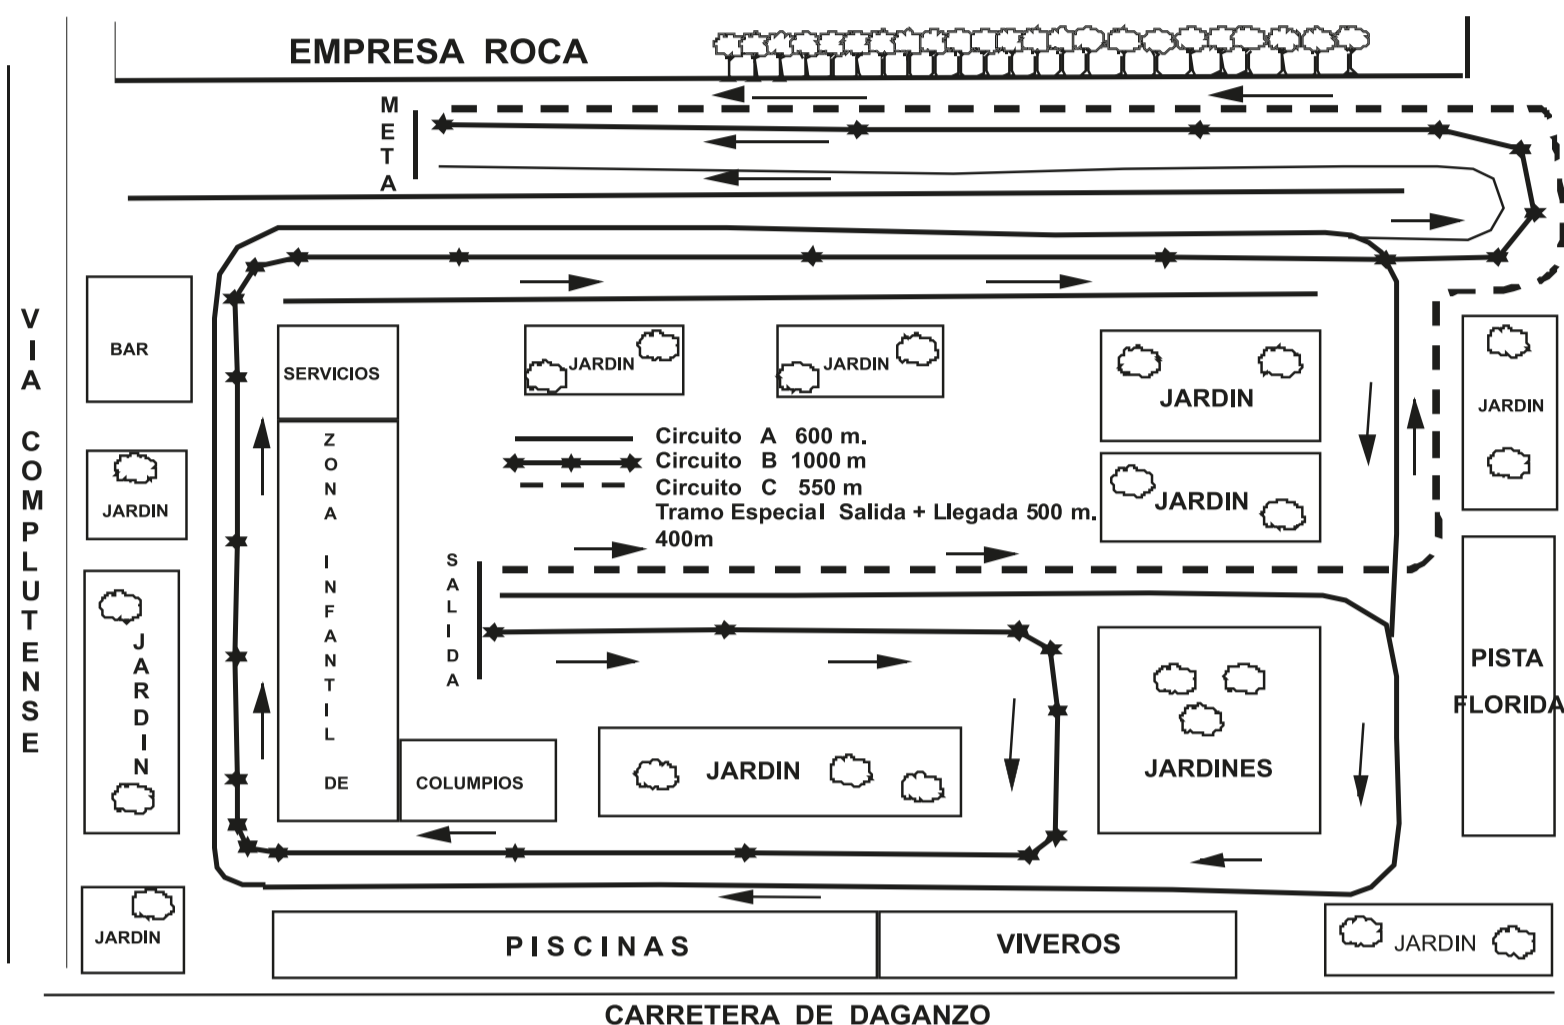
EMPRESA ROCA

META

VIA COMPLUTENSE

BAR

JARDIN

JARDIN

JARDIN

SERVICIOS

ZONA INFANTIL DE

COLUMPIOS

JARDIN

JARDIN

JARDIN

JARDIN

JARDIN

Circuito A 600 m.
Circuito B 1000 m
Circuito C 550 m
Tramo Especial Salida + Llegada 500 m.
400m

SALIDA

JARDIN

JARDINES

JARDIN

PISTA FLORIDA

JARDIN

PISCINAS

VIVEROS

JARDIN

CARRETERA DE DAGANZO